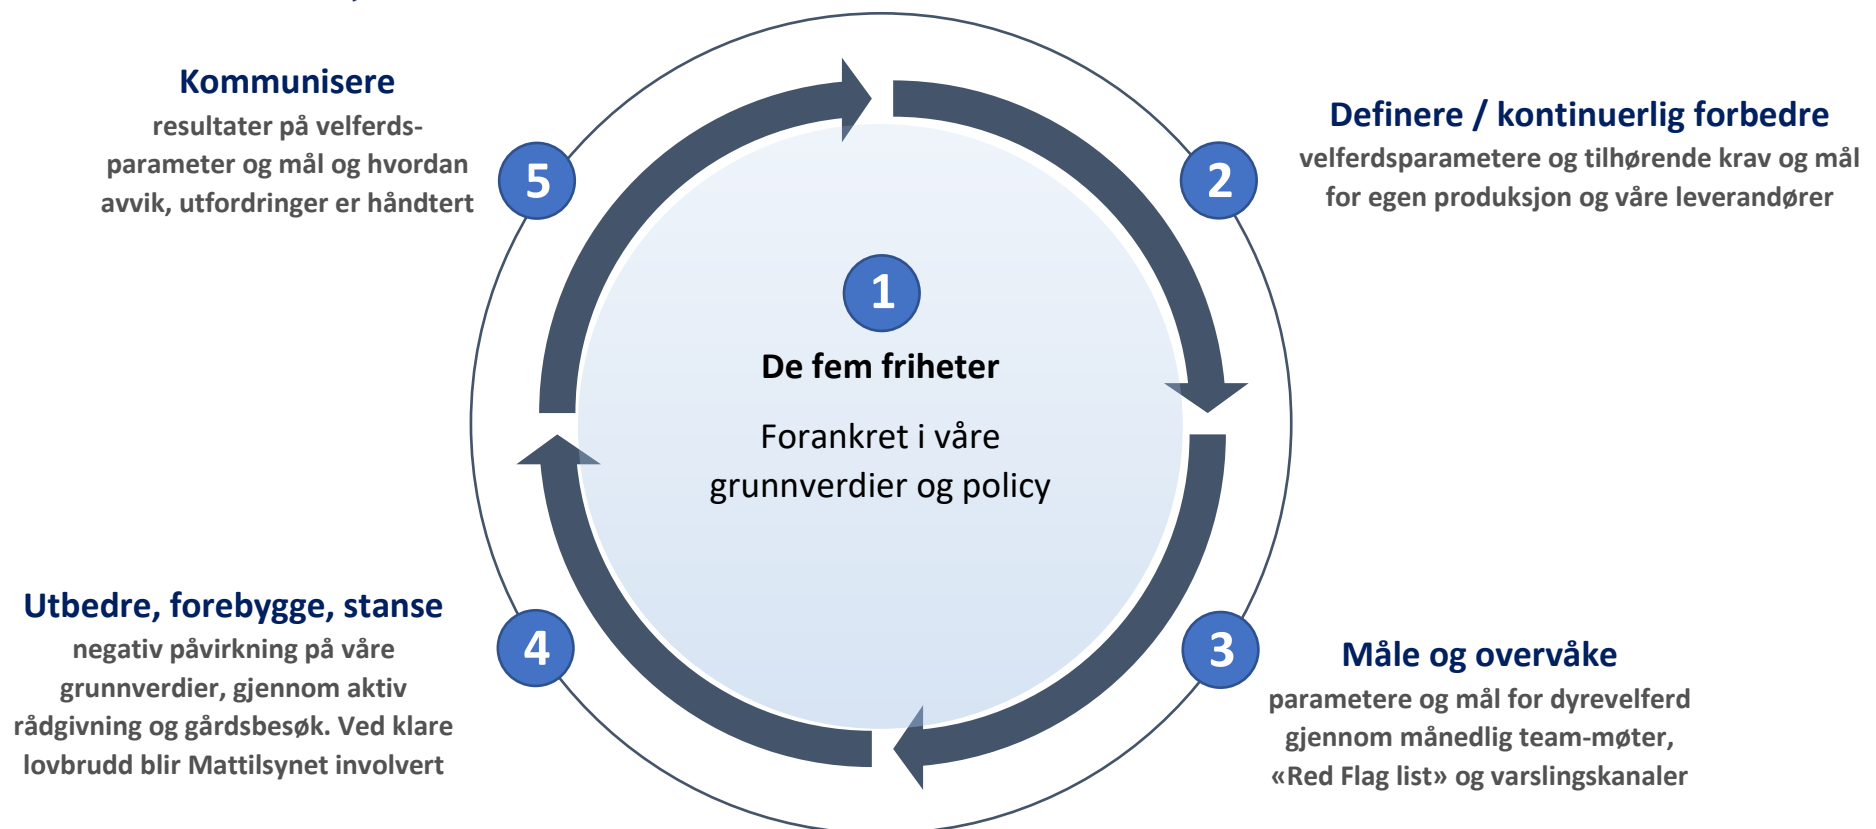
Kommunisere
resultater på velferdsparameter og mål og hvordan avvik, utfordringer er håndtert

5

Definere / kontinuerlig forbedre
velferdsparametere og tilhørende krav og mål for egen produksjon og våre leverandører

2

1

De fem friheter

Forankret i våre grunnverdier og policy

Utbedre, forebygge, stanse
negativ påvirkning på våre grunnverdier, gjennom aktiv rådgivning og gårdsbesøk. Ved klare lovbrudd blir Mattilsynet involvert

4

3

Måle og overvåke
parametere og mål for dyrevelferd gjennom månedlig team-møter, «Red Flag list» og varslingskanaler